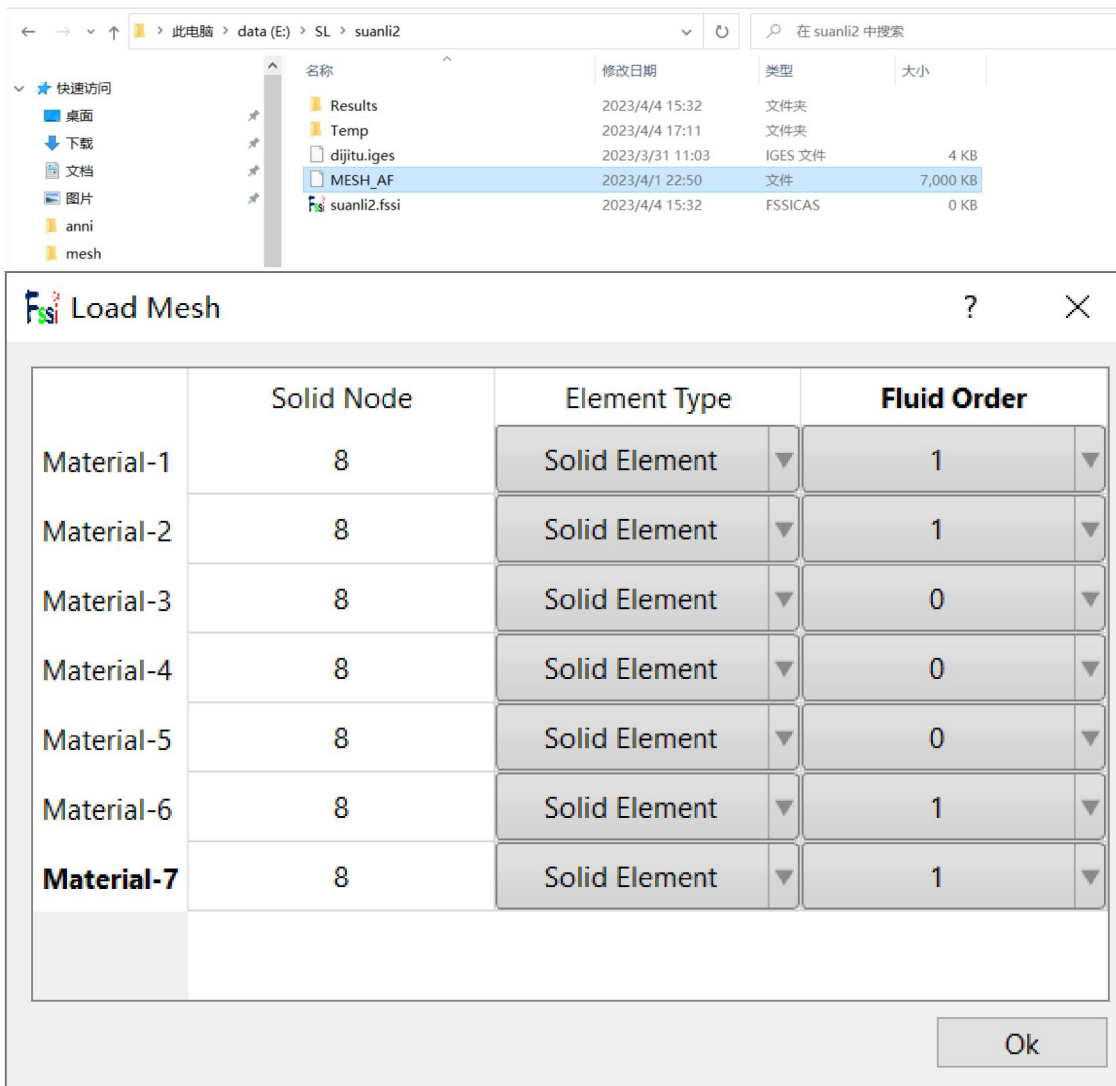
← → ⌄ ↑ › 此电脑 › data (E:) › SL › suanli2 ⌄ ↻ 在 suanli2 中搜索

快速访问
桌面
下载
文档
图片
anni
mesh

| 名称 | 修改日期 | 类型 | 大小 |
|---|---|---|---|
| Results | 2023/4/4 15:32 | 文件夹 | |
| Temp | 2023/4/4 17:11 | 文件夹 | |
| dijitu.iges | 2023/3/31 11:03 | IGES 文件 | 4 KB |
| MESH_AF | 2023/4/1 22:50 | 文件 | 7,000 KB |
| suanli2.fssi | 2023/4/4 15:32 | FSSICAS | 0 KB |

Fssi Load Mesh ? ×

| | Solid Node | Element Type | Fluid Order |
|---|---|---|---|
| Material-1 | 8 | Solid Element | 1 |
| Material-2 | 8 | Solid Element | 1 |
| Material-3 | 8 | Solid Element | 0 |
| Material-4 | 8 | Solid Element | 0 |
| Material-5 | 8 | Solid Element | 0 |
| Material-6 | 8 | Solid Element | 1 |
| Material-7 | 8 | Solid Element | 1 |

Ok